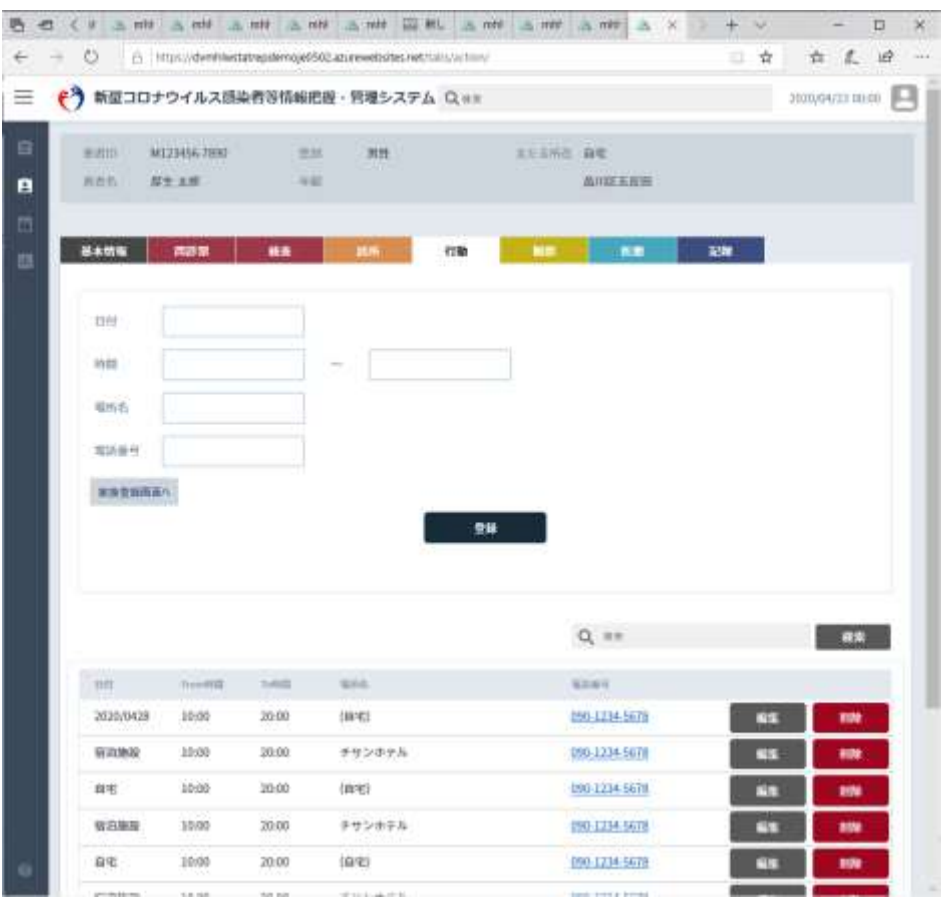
新型コロナウイルス感染者等情報把握・管理システム Q 検索

2020/04/23 00:00

患者ID M123456-7890
性別 男性
主たる所在 自宅
氏名 厚生 太郎
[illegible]
品川区五反田

基本情報 | 問診票 | 検査 | 診断 | 行動 | 経過 | 疫調 | 記録

日付

時間 —

場所名

電話番号

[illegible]

登録

Q 検索 検索

| 日付 | From時間 | To時間 | 場所名 | 電話番号 | | |
|---|---|---|---|---|---|---|
| 2020/0428 | 10:00 | 20:00 | [自宅] | 090-1234-5678 | 編集 | 削除 |
| 宿泊施設 | 10:00 | 20:00 | チサンホテル | 090-1234-5678 | 編集 | 削除 |
| 自宅 | 10:00 | 20:00 | [自宅] | 090-1234-5678 | 編集 | 削除 |
| 宿泊施設 | 10:00 | 20:00 | チサンホテル | 090-1234-5678 | 編集 | 削除 |
| 自宅 | 10:00 | 20:00 | [自宅] | 090-1234-5678 | 編集 | 削除 |